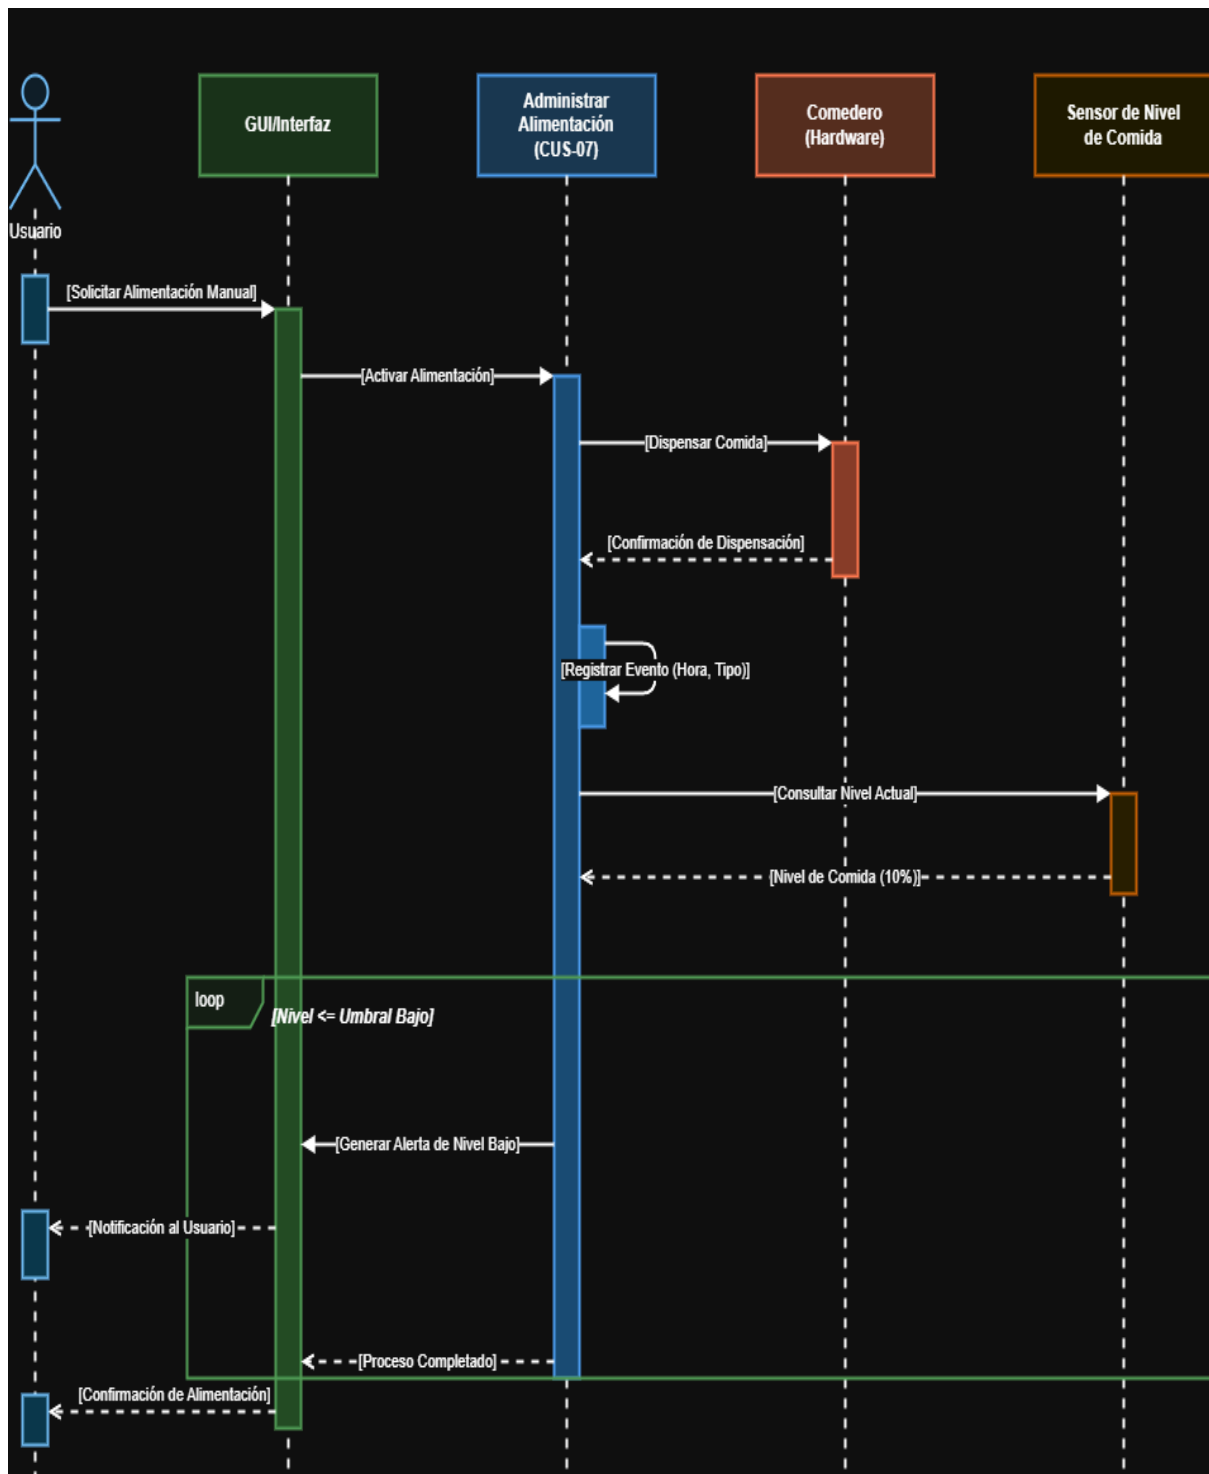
Usuario

GUI/Interfaz

Administrar Alimentación (CUS-07)

Comedero (Hardware)

Sensor de Nivel de Comida

[Solicitar Alimentación Manual]

[Activar Alimentación]

[Dispensar Comida]

[Confirmación de Dispensación]

[Registrar Evento (Hora, Tipo)]

[Consultar Nivel Actual]

[Nivel de Comida (10%)]

loop

[Nivel <= Umbral Bajo]

[Generar Alerta de Nivel Bajo]

[Notificación al Usuario]

[Proceso Completado]

[Confirmación de Alimentación]